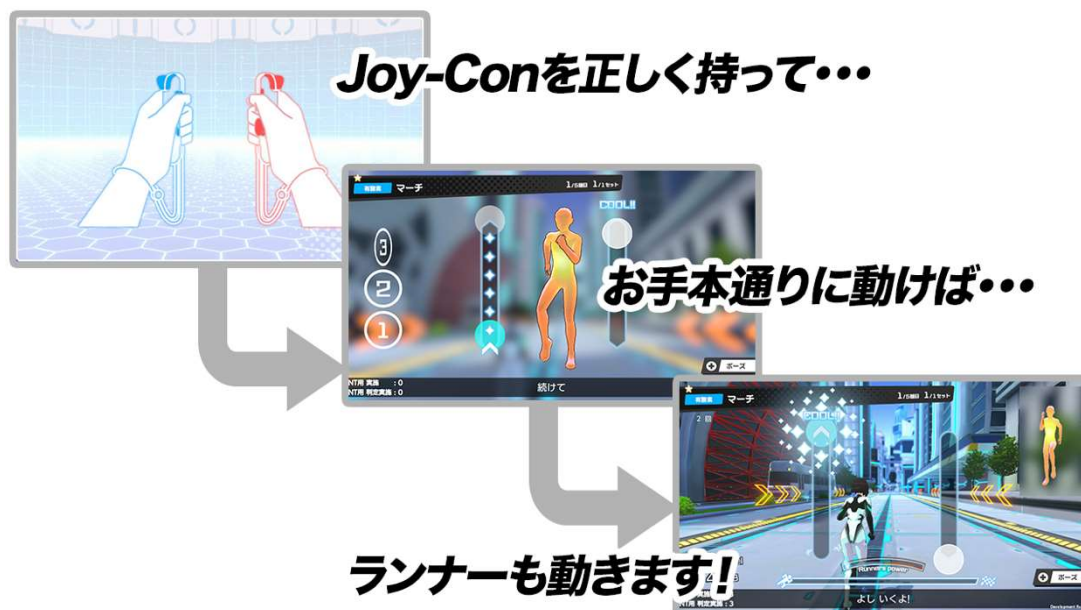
Joy-Conを正しく持って・・・

有酸素 マーチ 1/5回目 1/1セット

COOL!!

3
2
1

お手本通りに動けば・・・

ポーズ

NT用 実施 : 0
NT用 判定実施 : 0

続けて

有酸素 マーチ 1/5回目 1/1セット

2回

COOL!!

Runner's power

ランナーも動きます!

ポーズ

よし いくよ!

判定実施 : 3

Development